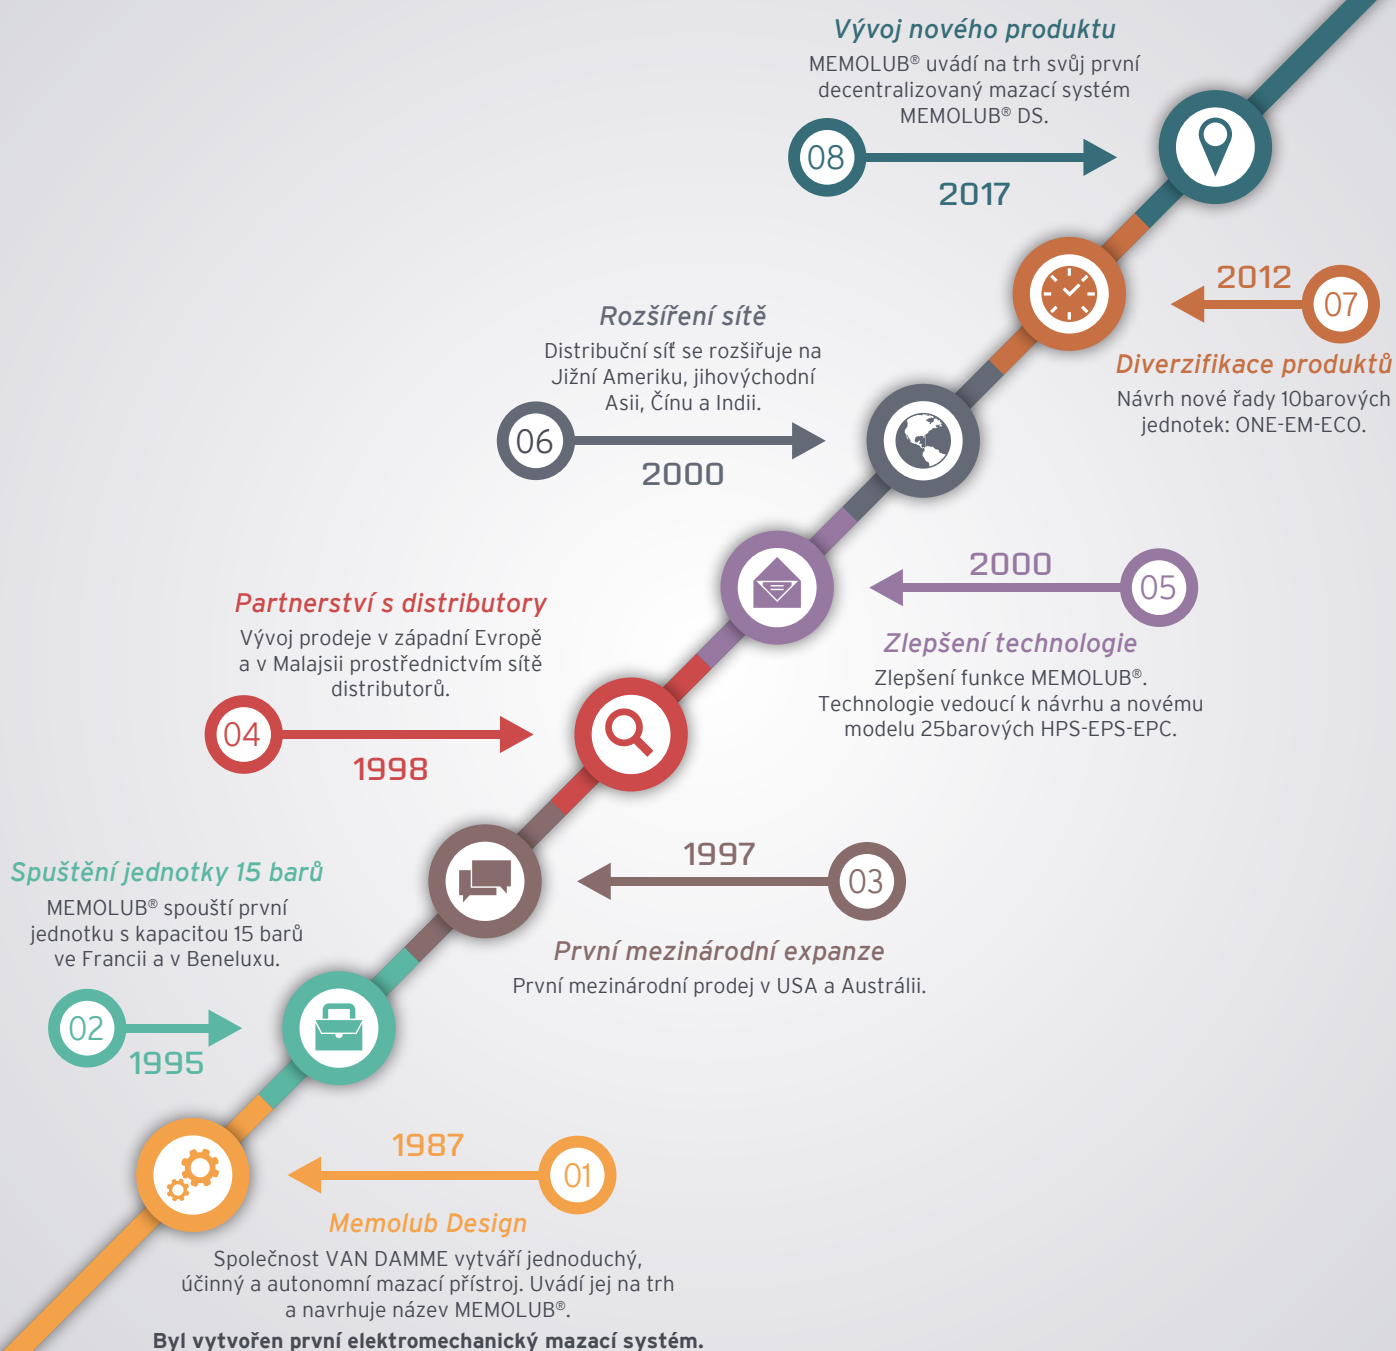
Vývoj nového produktu
MEMOLUB® uvádí na trh svůj první decentralizovaný mazací systém MEMOLUB® DS.

08

2017

2012

07

Diverzifikace produktů
Návrh nové řady 10barových jednotek: ONE-EM-ECO.

Rozšíření sítě
Distribuční síť se rozšiřuje na Jižní Ameriku, jihovýchodní Asii, Čínu a Indii.

06

2000

2000

05

Zlepšení technologie
Zlepšení funkce MEMOLUB®. Technologie vedoucí k návrhu a novému modelu 25barových HPS-EPS-EPC.

Partnerství s distributory
Vývoj prodeje v západní Evropě a v Malajsii prostřednictvím sítě distributorů.

04

1998

1997

03

První mezinárodní expanze
První mezinárodní prodej v USA a Austrálii.

Spuštění jednotky 15 barů
MEMOLUB® spouští první jednotku s kapacitou 15 barů ve Francii a v Beneluxu.

02

1995

1987

01

Memolub Design
Společnost VAN DAMME vytváří jednoduchý, účinný a autonomní mazací přístroj. Uvádí jej na trh a navrhuje název MEMOLUB®.
Byl vytvořen první elektromechanický mazací systém.